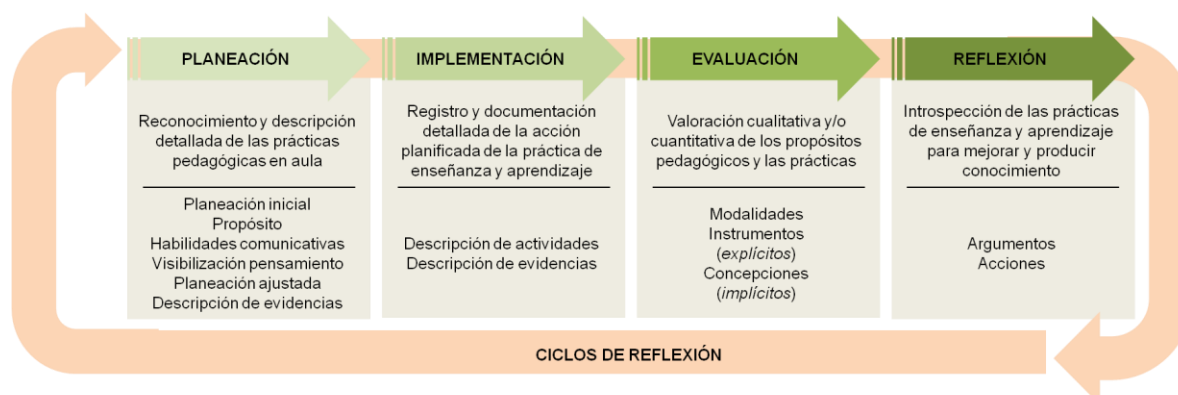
PLANEACIÓN

Reconocimiento y descripción detallada de las prácticas pedagógicas en aula

Planeación inicial
Propósito
Habilidades comunicativas
Visibilización pensamiento
Planeación ajustada
Descripción de evidencias

IMPLEMENTACIÓN

Registro y documentación detallada de la acción planificada de la práctica de enseñanza y aprendizaje

Descripción de actividades
Descripción de evidencias

EVALUACIÓN

Valoración cualitativa y/o cuantitativa de los propósitos pedagógicos y las prácticas

Modalidades
Instrumentos
(explícitos)
Concepciones
(implícitos)

REFLEXIÓN

Introspección de las prácticas de enseñanza y aprendizaje para mejorar y producir conocimiento

Argumentos
Acciones

CICLOS DE REFLEXIÓN